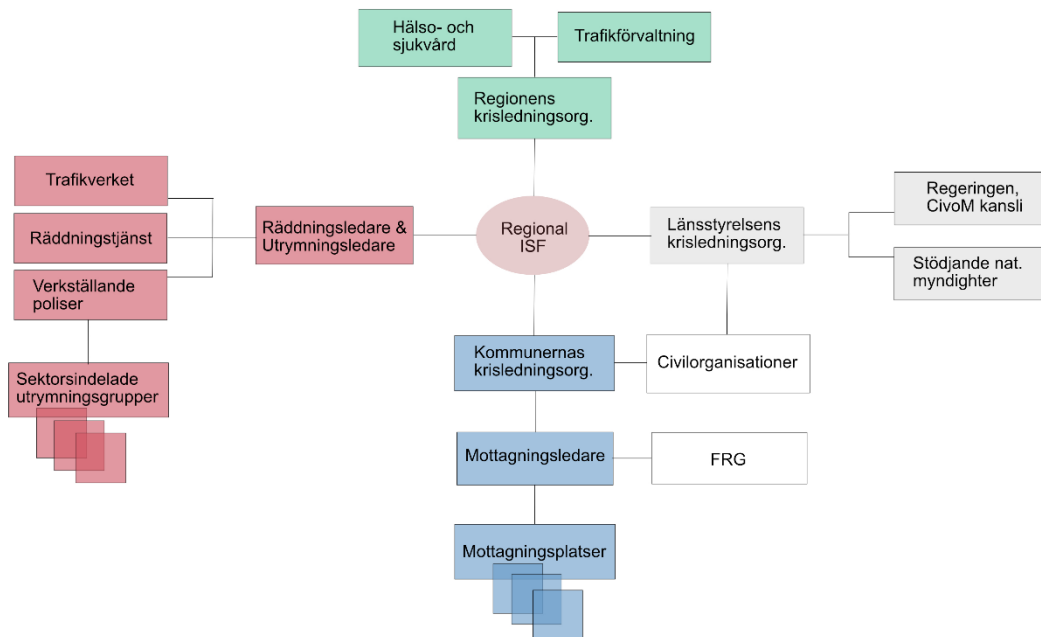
Hälso- och sjukvård

Trafikförvaltning

Regionens krisledningsorg.

Trafikverket

Räddningstjänst

Verkställande poliser

Räddningsledare & Utrymningsledare

Regional ISF

Länsstyrelsens krisledningsorg.

Regeringen, CivoM kansli

Stödjande nat. myndighter

Sektorsindelade utrymningsgrupper

Kommunernas krisledningsorg.

Civilorganisationer

Mottagningsledare

FRG

Mottagningsplatser